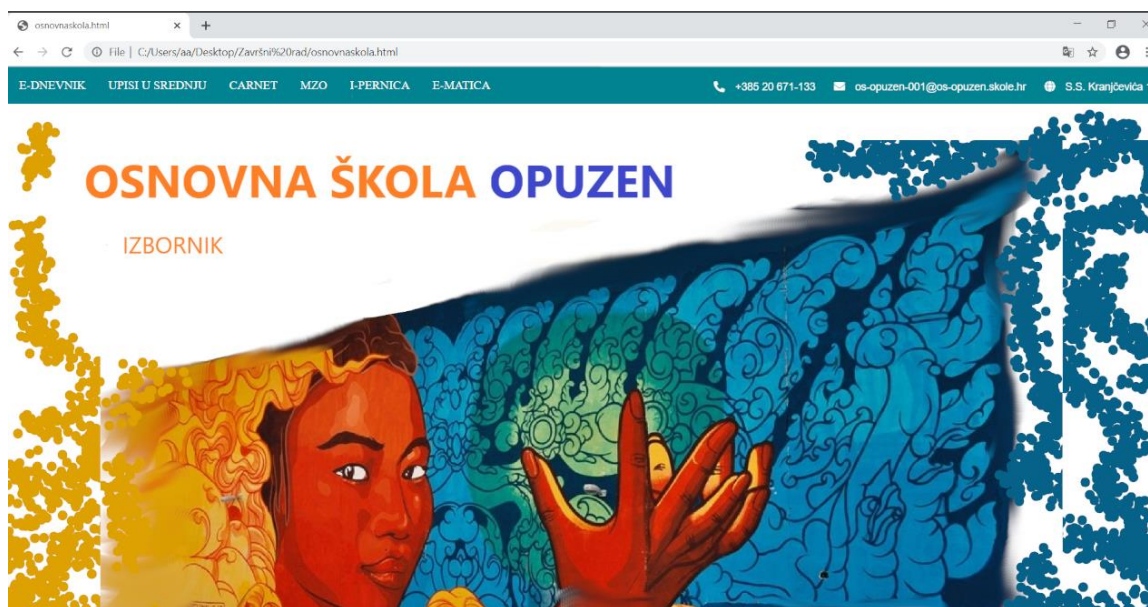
osnovnaskola.html × +

File | C:/Users/aa/Desktop/Završni%20rad/osnovnaskola.html

E-DNEVNIK UPISI U SREDNJU CARNET MZO I-PERNICA E-MATICA

+385 20 671-133 os-opuzen-001@os-opuzen.skole.hr S.S. Kranjčevića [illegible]

OSNOVNA ŠKOLA OPUZEN

IZBORNIK